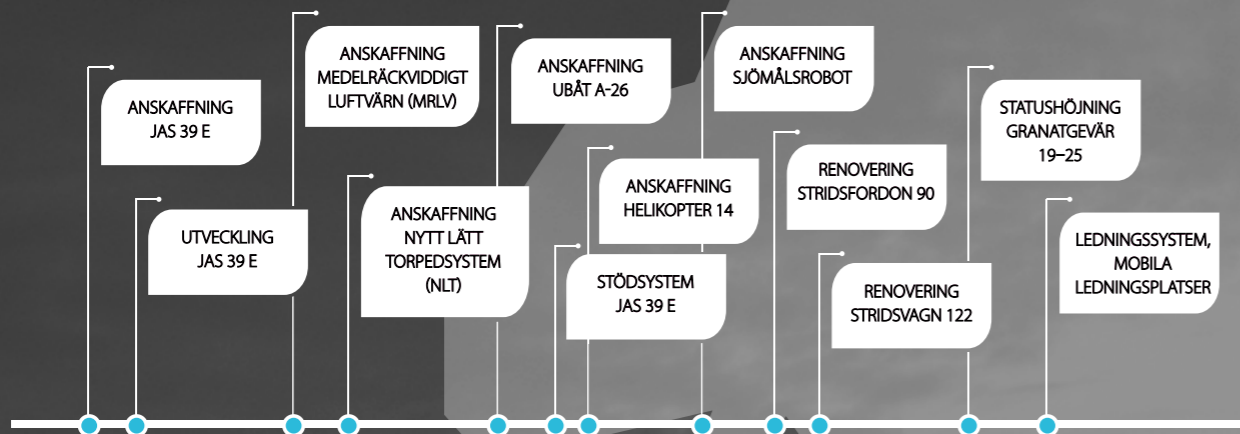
ANSKAFFNING
JAS 39 E

UTVECKLING
JAS 39 E

ANSKAFFNING
MEDELRÄCKVIDDIGT
LUFTVÄRN (MRLV)

ANSKAFFNING
NYTT LÄTT
TORPEDSYSTEM
(NLT)

ANSKAFFNING
UBÅT A-26

STÖDSYSTEM
JAS 39 E

ANSKAFFNING
HELIKOPTER 14

ANSKAFFNING
SJÖMÅLSROBOT

RENOVERING
STRIDSFORDON 90

RENOVERING
STRIDSVAGN 122

STATUSHÖJNING
GRANATGEVÄR
19–25

LEDNINGSSYSTEM,
MOBILA
LEDNINGSPLATSER